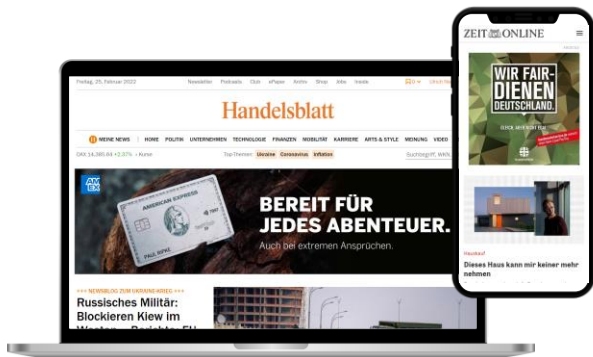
Freitag, 25. Februar 2022 Newsletter Podcasts Club ePaper Archiv Shop Jobs Inside

Handelsblatt

MEINE NEWS | HOME POLITIK UNTERNEHMEN TECHNOLOGIE FINANZEN MOBILITÄT KARRIERE ARTS & STYLE MEINUNG VIDEO

DAX 14.385,64 +2.37% › Kurse Top-Themen: Ukraine Coronavirus Inflation Suchbegriff, WKN

AMERICAN EXPRESS

AMERICAN EXPRESS

PAUL RIPKE

BEREIT FÜR JEDES ABENTEUER.

Auch bei extremen Ansprüchen.

+++ NEWSBLOG ZUM UKRAINE-KRIEG +++

Russisches Militär: Blockieren Kiew im Westen – Berichte: EU

ZEIT ONLINE

WIR FAIR-DIENEN DEUTSCHLAND.

Dieses Haus kann mir keiner mehr nehmen